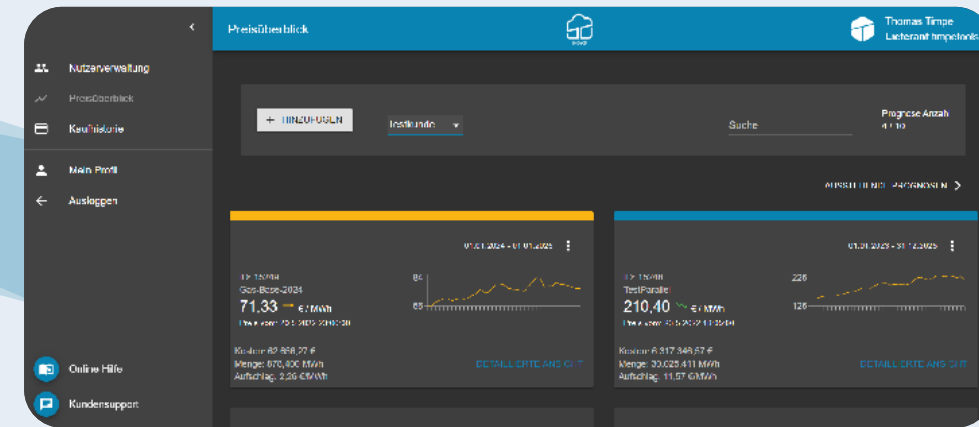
Preisüberblick

Thomas Timpe
Lieferant timpetools

Nutzerverwaltung
Preisüberblick
Kaufhistorie
Mein Profil
Ausloggen

Online Hilfe
Kundensupport

+ HINZUFÜGEN
Testkunde
Suche
Prognose Anzahl
4 / 10

AUSSTEHENDE PROGNOSEN >

01.01.2024 - 01.01.2025
ID: 15/249
Gas-Base-2024
71,33 €/MWh
Preis vom: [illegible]
84
65
Kosten: 62.898,27 €
Menge: 870,400 MWh
Aufschlag: 2,26 €/MWh
DETAILLIERTE ANSICHT

01.01.2023 - 31.12.2025
ID: 15/248
TestParallel
210,40 €/MWh
Preis vom: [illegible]
228
126
Kosten: 6.317.346,67 €
Menge: 30.025,411 MWh
Aufschlag: 11,57 €/MWh
DETAILLIERTE ANSICHT